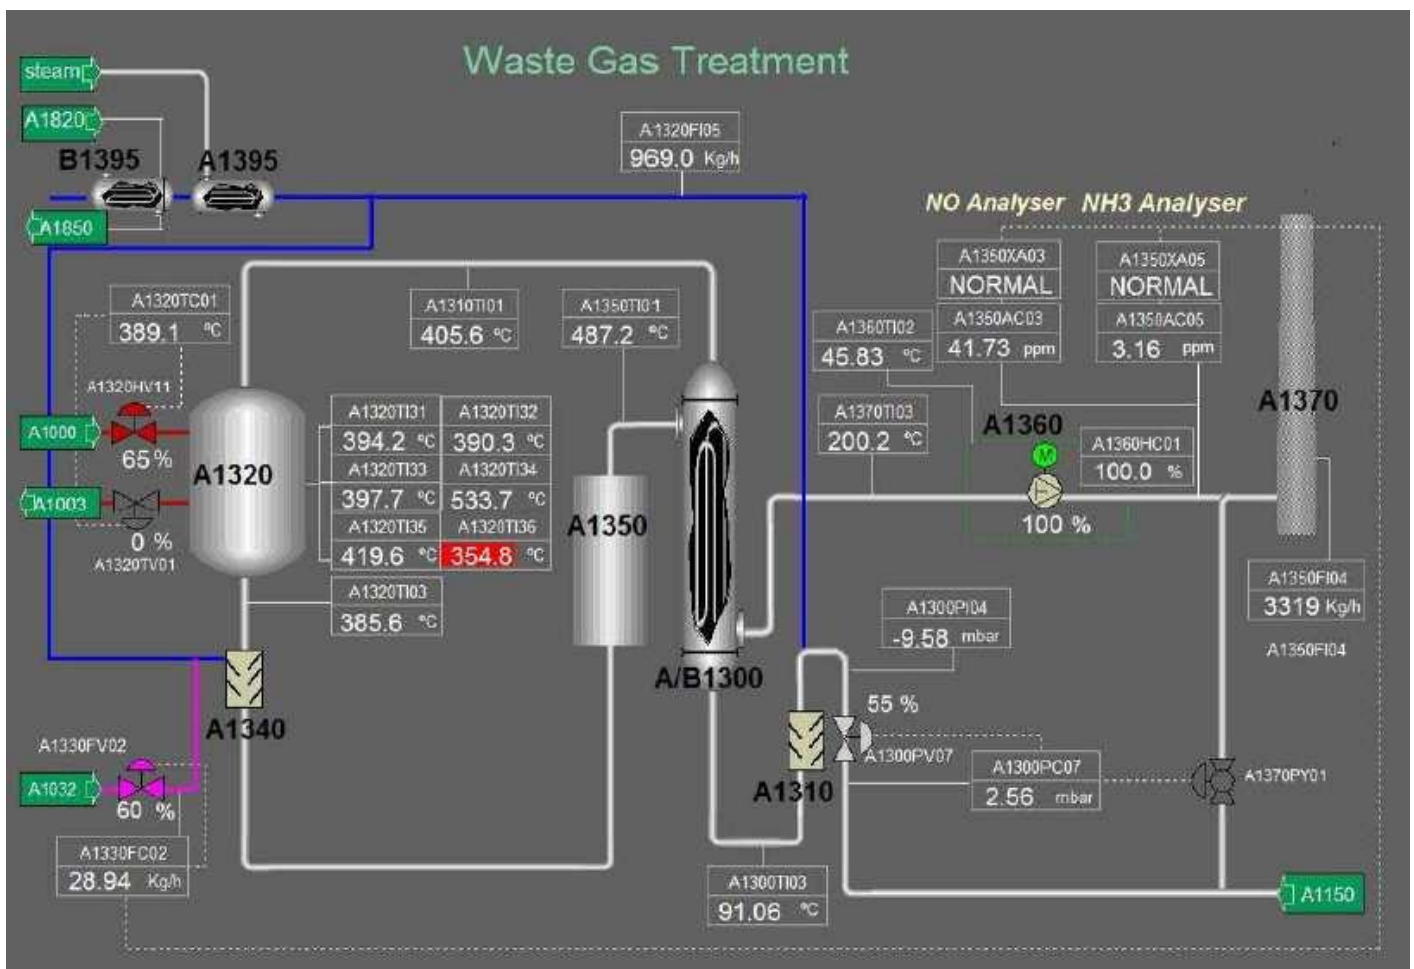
Waste Gas Treatment

steam
A1820
B1395
A1395
A1850

A1320FI05
969.0 Kg/h

NO Analyser NH3 Analyser

A1350XA03
NORMAL
A1350XA05
NORMAL

A1320TC01
389.1 °C

A1310TI01
405.6 °C

A1350TI01
487.2 °C

A1360TI02
45.83 °C

A1350AC03
41.73 ppm

A1350AC05
3.16 ppm

A1370

A1320HV11
A1000
65 %
A1320
A1003
0 %
A1320TV01

A1320TI31
394.2 °C
A1320TI32
390.3 °C
A1320TI33
397.7 °C
A1320TI34
533.7 °C
A1320TI35
419.6 °C
A1320TI36
354.8 °C

A1320TI03
385.6 °C

A1350

A1370TI03
200.2 °C

A1360
M
A1360HC01
100.0 %
100 %

A1350FI04
3319 Kg/h
A1350FI04

A1300PI04
-9.58 mbar

A/B1300

A1340

55 %
A1300PV07

A1330FV02
A1032
60 %

A1310

A1300PC07
2.56 mbar

A1370PY01

A1330FC02
28.94 Kg/h

A1300TI03
91.06 °C

A1150